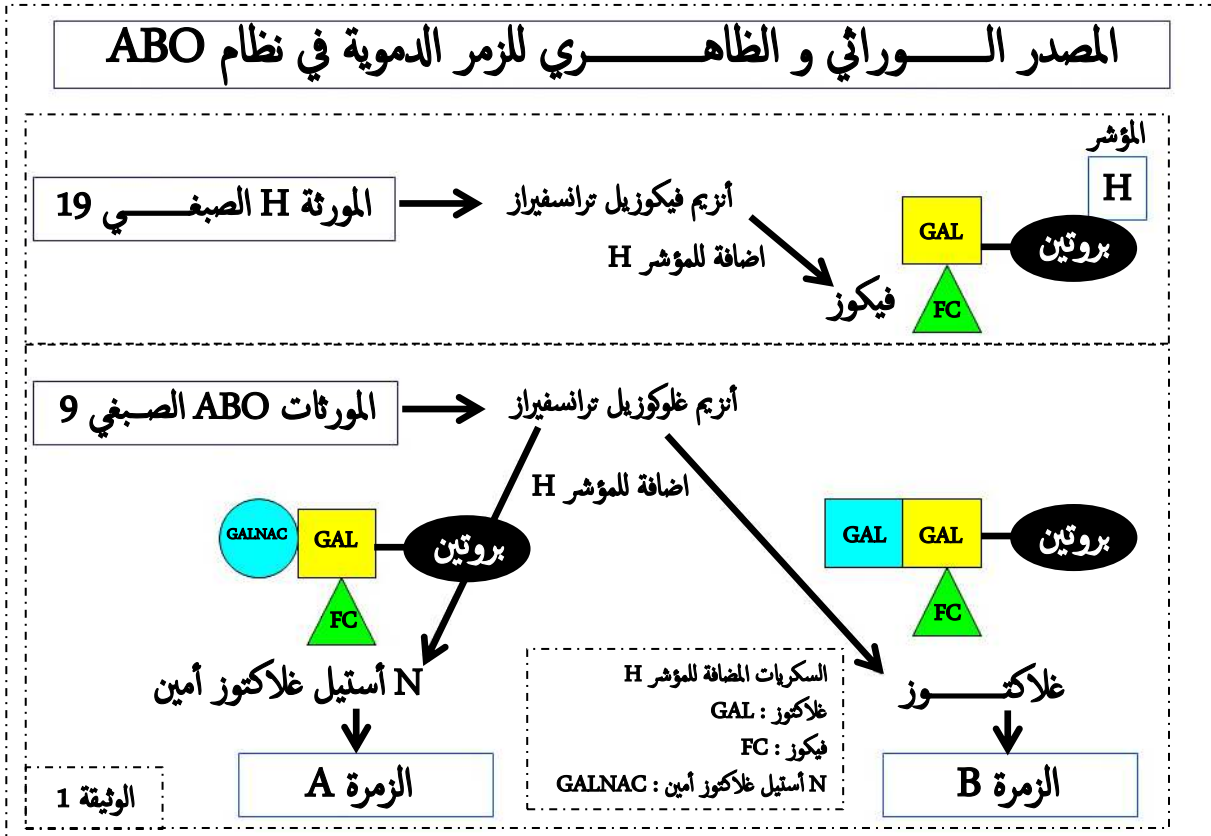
المصدر الـــــوراثي و الظاهـــــــري للزمر الدموية في نظام ABO

المؤشر
H

المورثة H الصبغـــــي 19
أنزيم فيكوزيل ترانسفيراز
اضافة للمؤشر H
فيكوز
GAL
FC
بروتين

المورثات ABO الصبغي 9
أنزيم غلوكوزيل ترانسفيراز
اضافة للمؤشر H

GALNAC
GAL
FC
بروتين

GAL
GAL
FC
بروتين

N أستيل غلاكتوز أمين
غلاكتـــــوز

السكريات المضافة للمؤشر H
غلاكتوز : GAL
فيكوز : FC
N أستيل غلاكتوز أمين : GALNAC

الزمرة A
الزمرة B

الوثيقة 1